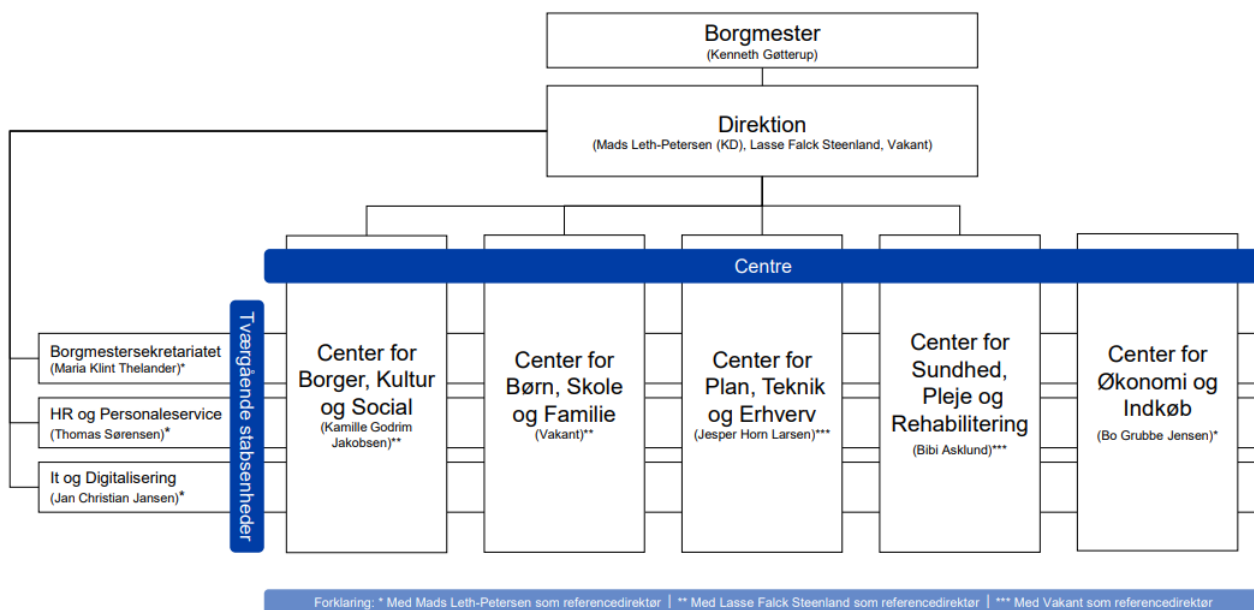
Borgmester
(Kenneth Gøtterup)

Direktion
(Mads Leth-Petersen (KD), Lasse Falck Steenland, Vakant)

Centre

Tværgående stabsenheder

Borgmestersekretariatet
(Maria Klint Thelander)*

HR og Personaleservice
(Thomas Sørensen)*

It og Digitalisering
(Jan Christian Jansen)*

Center for Borger, Kultur og Social
(Kamille Godrim Jakobsen)**

Center for Børn, Skole og Familie
(Vakant)**

Center for Plan, Teknik og Erhverv
(Jesper Horn Larsen)***

Center for Sundhed, Pleje og Rehabilitering
(Bibi Asklund)***

Center for Økonomi og Indkøb
(Bo Grubbe Jensen)*

Forklaring: * Med Mads Leth-Petersen som referencedirektør | ** Med Lasse Falck Steenland som referencedirektør | *** Med Vakant som referencedirektør